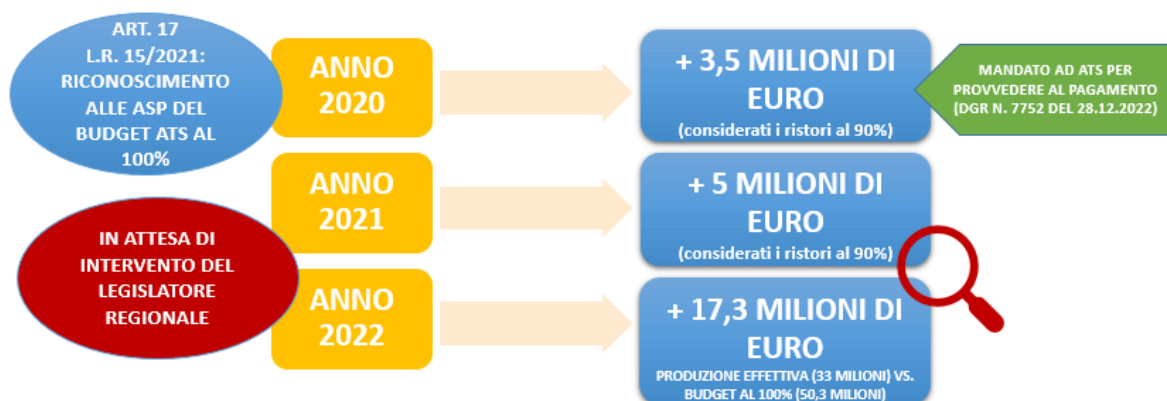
ART. 17
L.R. 15/2021:
RICONOSCIMENTO ALLE ASP DEL BUDGET ATS AL 100%

ANNO 2020

+ 3,5 MILIONI DI EURO
(considerati i ristori al 90%)

MANDATO AD ATS PER PROVVEDERE AL PAGAMENTO (DGR N. 7752 DEL 28.12.2022)

ANNO 2021

+ 5 MILIONI DI EURO
(considerati i ristori al 90%)

IN ATTESA DI INTERVENTO DEL LEGISLATORE REGIONALE

ANNO 2022

+ 17,3 MILIONI DI EURO
PRODUZIONE EFFETTIVA (33 MILIONI) VS. BUDGET AL 100% (50,3 MILIONI)